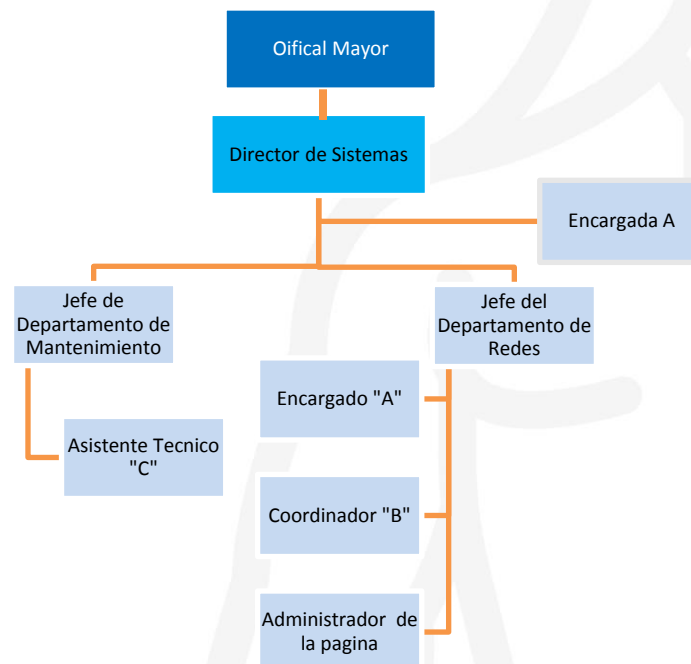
Oifical Mayor

Director de Sistemas

Encargada A

Jefe de Departamento de Mantenimiento

Jefe del Departamento de Redes

Asistente Tecnico "C"

Encargado "A"

Coordinador "B"

Administrador de la pagina